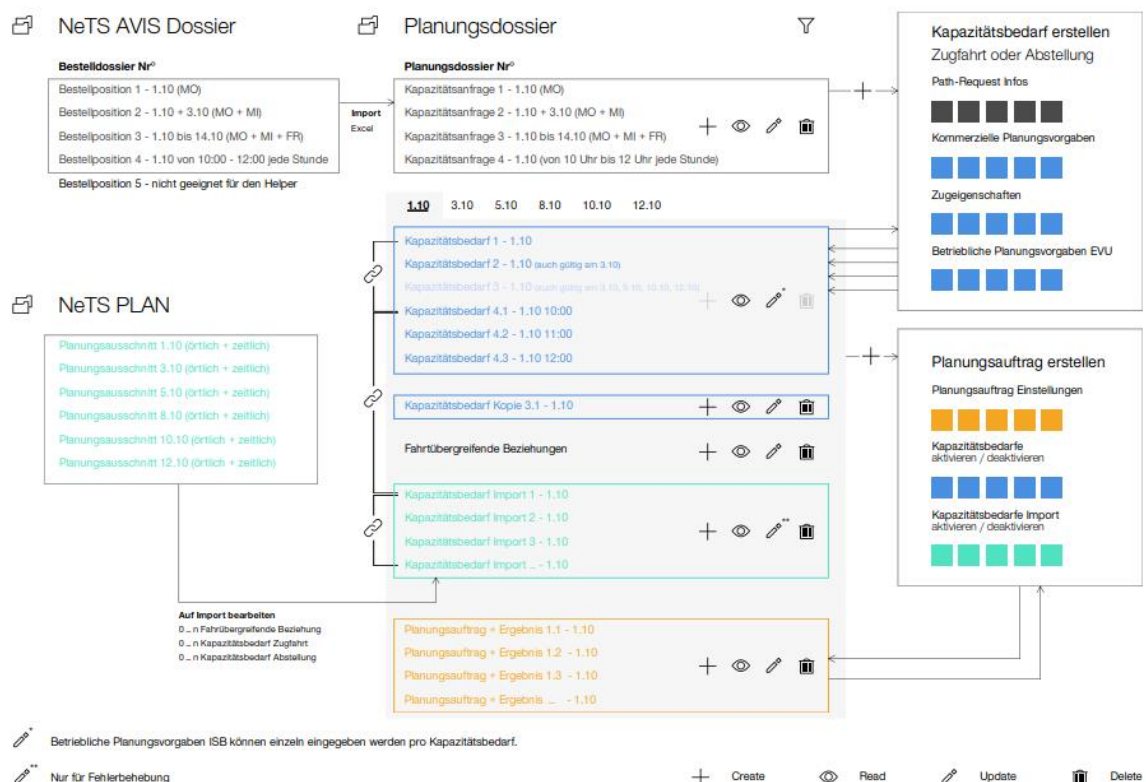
NeTS AVIS Dossier

Bestelldossier Nr°

Bestellposition 1 - 1.10 (MO)
Bestellposition 2 - 1.10 + 3.10 (MO + MI)
Bestellposition 3 - 1.10 bis 14.10 (MO + MI + FR)
Bestellposition 4 - 1.10 von 10:00 - 12:00 jede Stunde

Bestellposition 5 - nicht geeignet für den Helper

Import
Excel

Planungsdossier

Planungsdossier Nr°

Kapazitätsanfrage 1 - 1.10 (MO)
Kapazitätsanfrage 2 - 1.10 + 3.10 (MO + MI)
Kapazitätsanfrage 3 - 1.10 bis 14.10 (MO + MI + FR)
Kapazitätsanfrage 4 - 1.10 (von 10 Uhr bis 12 Uhr jede Stunde)

1.10 3.10 5.10 8.10 10.10 12.10

Kapazitätsbedarf 1 - 1.10
Kapazitätsbedarf 2 - 1.10 (auch gültig am 3.10)
Kapazitätsbedarf 3 - 1.10 (auch gültig am 3.10, 5.10, 10.10, 12.10)
Kapazitätsbedarf 4.1 - 1.10 10:00
Kapazitätsbedarf 4.2 - 1.10 11:00
Kapazitätsbedarf 4.3 - 1.10 12:00

Kapazitätsbedarf Kopie 3.1 - 1.10

Fahrtübergreifende Beziehungen

Kapazitätsbedarf Import 1 - 1.10
Kapazitätsbedarf Import 2 - 1.10
Kapazitätsbedarf Import 3 - 1.10
Kapazitätsbedarf Import ... - 1.10

Planungsauftrag + Ergebnis 1.1 - 1.10
Planungsauftrag + Ergebnis 1.2 - 1.10
Planungsauftrag + Ergebnis 1.3 - 1.10
Planungsauftrag + Ergebnis ... - 1.10

NeTS PLAN

Planungsausschnitt 1.10 (örtlich + zeitlich)
Planungsausschnitt 3.10 (örtlich + zeitlich)
Planungsausschnitt 5.10 (örtlich + zeitlich)
Planungsausschnitt 8.10 (örtlich + zeitlich)
Planungsausschnitt 10.10 (örtlich + zeitlich)
Planungsausschnitt 12.10 (örtlich + zeitlich)

Auf Import bearbeiten
0 .. n Fahrübergreifende Beziehung
0 .. n Kapazitätsbedarf Zugfahrt
0 .. n Kapazitätsbedarf Abstellung

Kapazitätsbedarf erstellen
Zugfahrt oder Abstellung
Path-Request Infos
Kommerzielle Planungsvorgaben
Zugeigenschaften
Betriebliche Planungsvorgaben EVU

Planungsauftrag erstellen
Planungsauftrag Einstellungen
Kapazitätsbedarfe
aktivieren / deaktivieren
Kapazitätsbedarfe Import
aktivieren / deaktivieren

* Betriebliche Planungsvorgaben ISB können einzeln eingegeben werden pro Kapazitätsbedarf.
** Nur für Fehlerbehebung

Create Read Update Delete